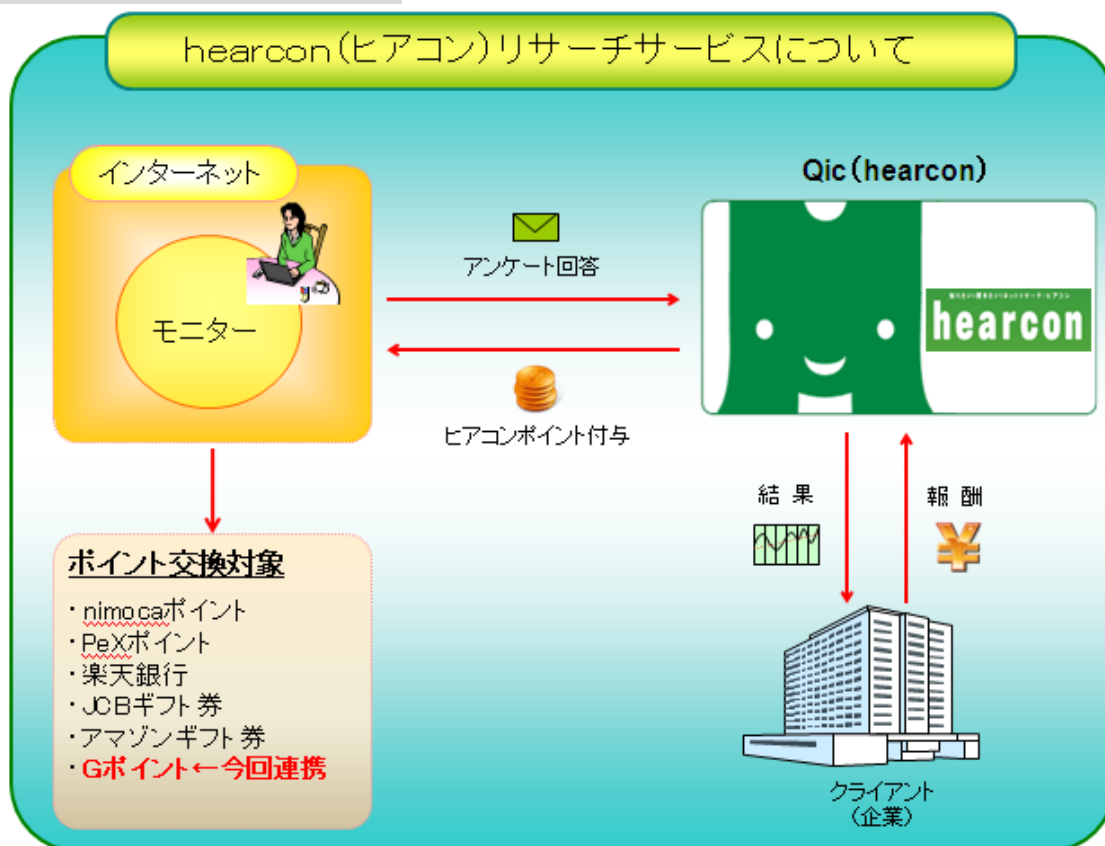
hearcon（ヒアコン）リサーチサービスについて

インターネット

モニター

アンケート回答

ヒアコンポイント付与

Qic（hearcon）

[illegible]

hearcon

結果

報酬

¥

クライアント
（企業）

ポイント交換対象

・nimocaポイント
・PeXポイント
・楽天銀行
・JCBギフト券
・アマゾンギフト券
・Gポイント←今回連携